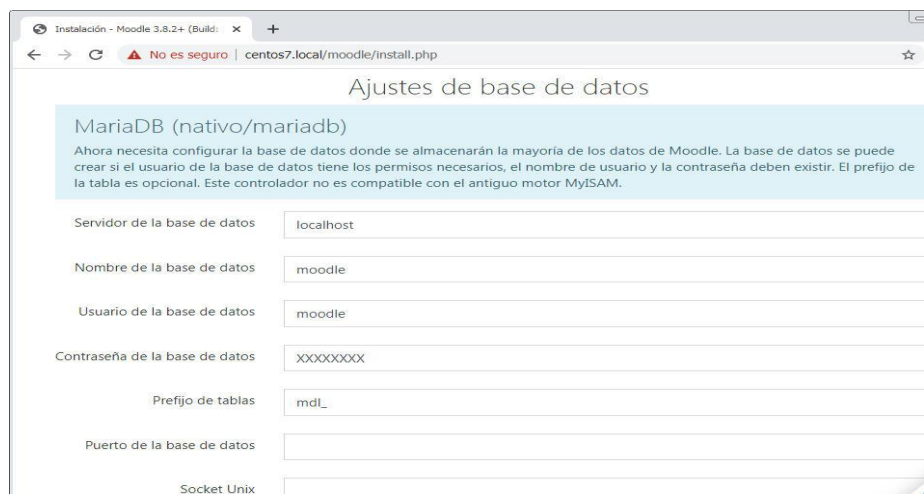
Instalación - Moodle 3.8.2+ (Build: ×

No es seguro | centos7.local/moodle/install.php

Ajustes de base de datos

MariaDB (nativo/mariadb)

Ahora necesita configurar la base de datos donde se almacenarán la mayoría de los datos de Moodle. La base de datos se puede crear si el usuario de la base de datos tiene los permisos necesarios, el nombre de usuario y la contraseña deben existir. El prefijo de la tabla es opcional. Este controlador no es compatible con el antiguo motor MyISAM.

Servidor de la base de datos | localhost

Nombre de la base de datos | moodle

Usuario de la base de datos | moodle

Contraseña de la base de datos | XXXXXXXX

Prefijo de tablas | mdl_

Puerto de la base de datos

Socket Unix